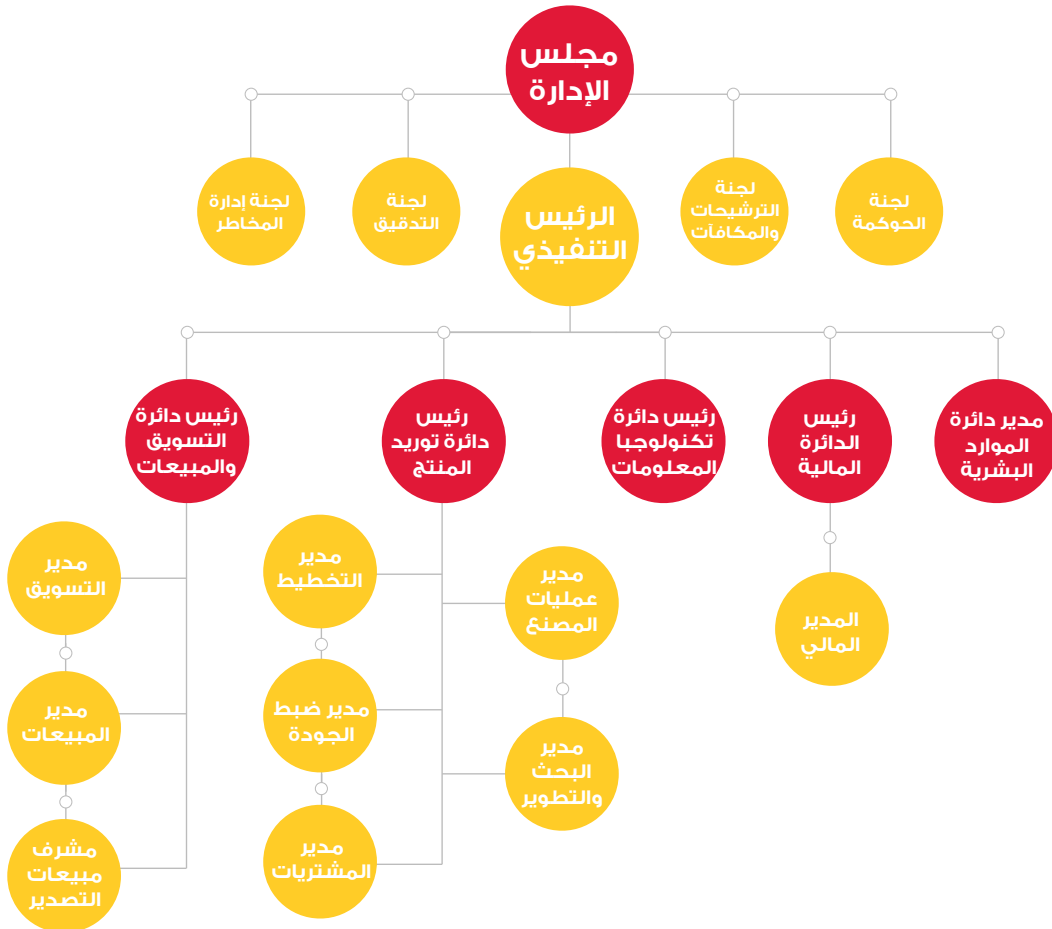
مجلس الإدارة

لجنة الحوكمة

لجنة الترشيحات والمكافآت

الرئيس التنفيذي

لجنة التدقيق

لجنة إدارة المخاطر

مدير دائرة الموارد البشرية

رئيس الدائرة المالية

رئيس دائرة تكنولوجيا المعلومات

رئيس دائرة توريد المنتج

رئيس دائرة التسويق والمبيعات

المدير المالي

مدير عمليات المصنع

مدير البحث والتطوير

مدير التخطيط

مدير ضبط الجودة

مدير المشتريات

مدير التسويق

مدير المبيعات

مشرف مبيعات التصدير